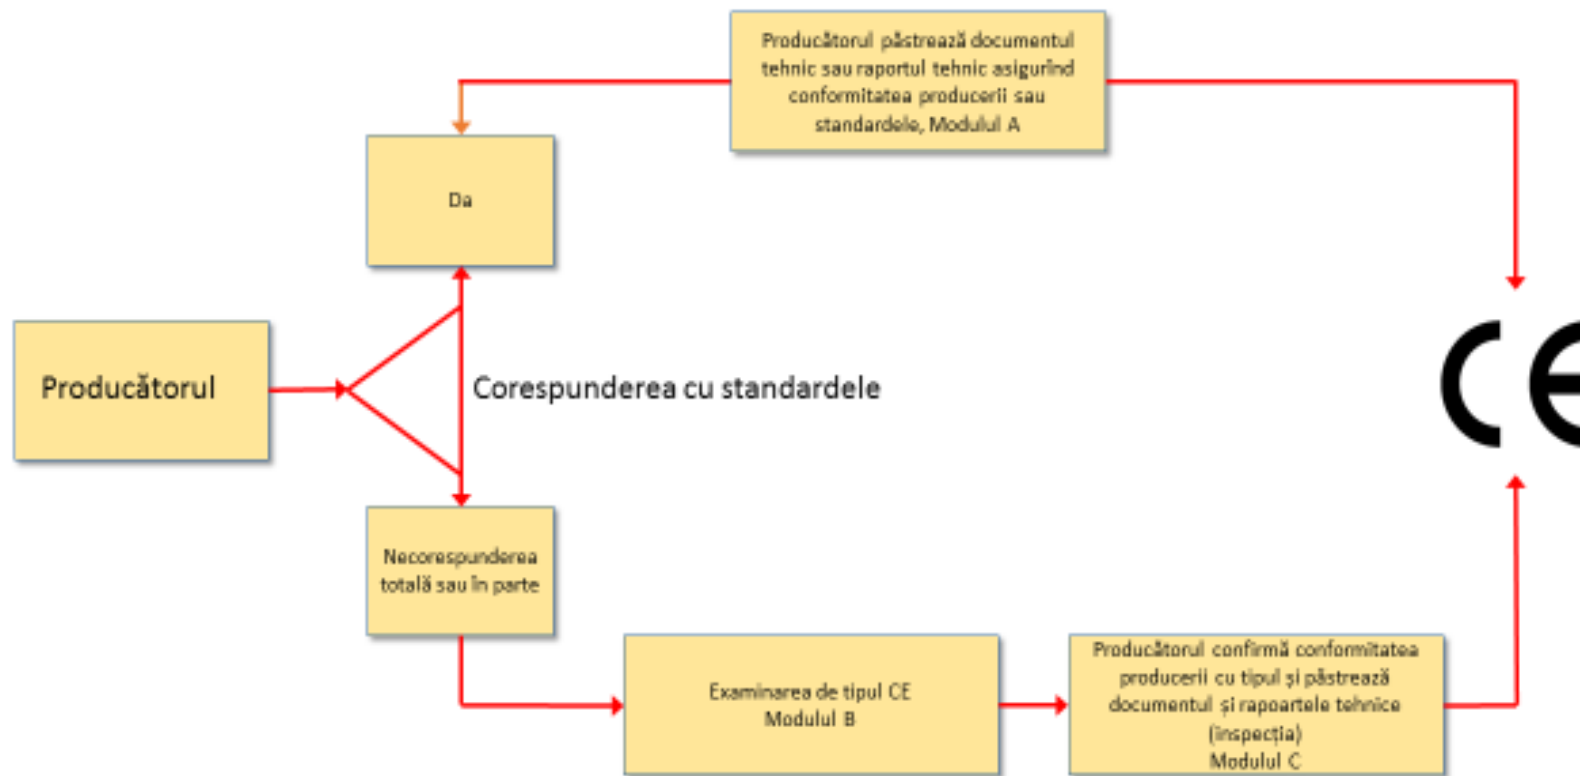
Producătorul păstrează documentul tehnic sau raportul tehnic asigurînd conformitatea producerii sau standardele, Modulul A

Da

Producătorul

Corespunderea cu standardele

CE

Necorespunderea totală sau în parte

Examinarea de tipul CE Modulul B

Producătorul confirmă conformitatea producerii cu tipul și păstrează documentul și rapoartele tehnice (inspecția) Modulul C